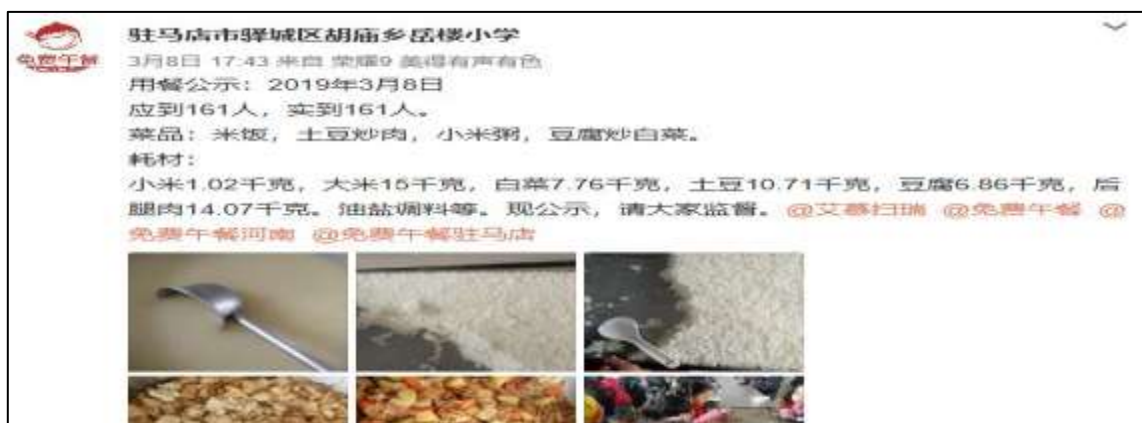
免费午餐

驻马店市驿城区胡庙乡岳楼小学

3月8日 17:43 来自 荣耀9 美得有声有色

用餐公示：2019年3月8日

应到161人，实到161人。

菜品：米饭，土豆炒肉，小米粥，豆腐炒白菜。

耗材：

小米1.02千克，大米15千克，白菜7.76千克，土豆10.71千克，豆腐6.86千克，后腿肉14.07千克。油盐调料等。现公示，请大家监督。@艾慕扫瑞 @免费午餐 @免费午餐河南 @免费午餐驻马店